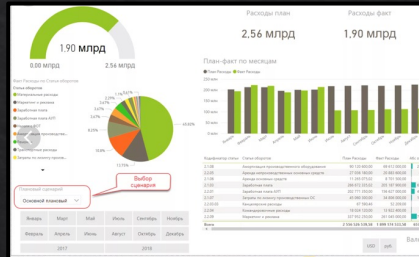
1,90 млрд

0,00 млрд

2,56 млрд

Расходы план

2,56 млрд

Расходы факт

1,90 млрд

Факт Расходы по Статья оборотов

Статья оборотов

Материальные расходы

Маркетинг и реклама

Хоз. расходы

Заработная плата

Заработная плата ОУП

Расходы на офис

Транспорт

Налоги

Аренда

Прочие расходы

69,86%

11,19%

8,21%

1,74%

План-факт по месяцам

План Расходы Факт Расходы

Плановый сценарий

Основной плановый

Выбор сценария

| Февраль | Март | Май | Июль | Сентябрь | Ноябрь |
|---|---|---|---|---|---|
| Январь | Апрель | Июнь | Август | Октябрь | Декабрь |

2017

2018

| Кодификатор статьи | Статья оборотов | План Расходы | Факт Расходы |
|---|---|---|---|
| 2.1.01 | Амортизация производственного оборудования | 60 130 658,00 | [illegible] |
| 2.1.02 | Аренда производственного помещения | 8 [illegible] | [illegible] |
| 2.1.03 | Вспомогательные производственные материалы | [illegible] | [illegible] |
| 2.1.04 | Заработная плата | 88 972 333,00 | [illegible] |
| 2.1.05 | Заработная плата ОУП | 21 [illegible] | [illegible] |
| 2.1.06 | Затраты на ремонт производственного ОС | 11 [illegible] | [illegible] |
| 2.1.07 | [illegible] | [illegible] | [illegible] |
| 2.1.08 | Коммунальные расходы | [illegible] | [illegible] |
| 2.2.00 | Коммерческие расходы | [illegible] | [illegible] |
| Всего | | 2 556 526 528,59 | 1 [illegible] |

USD

руб.